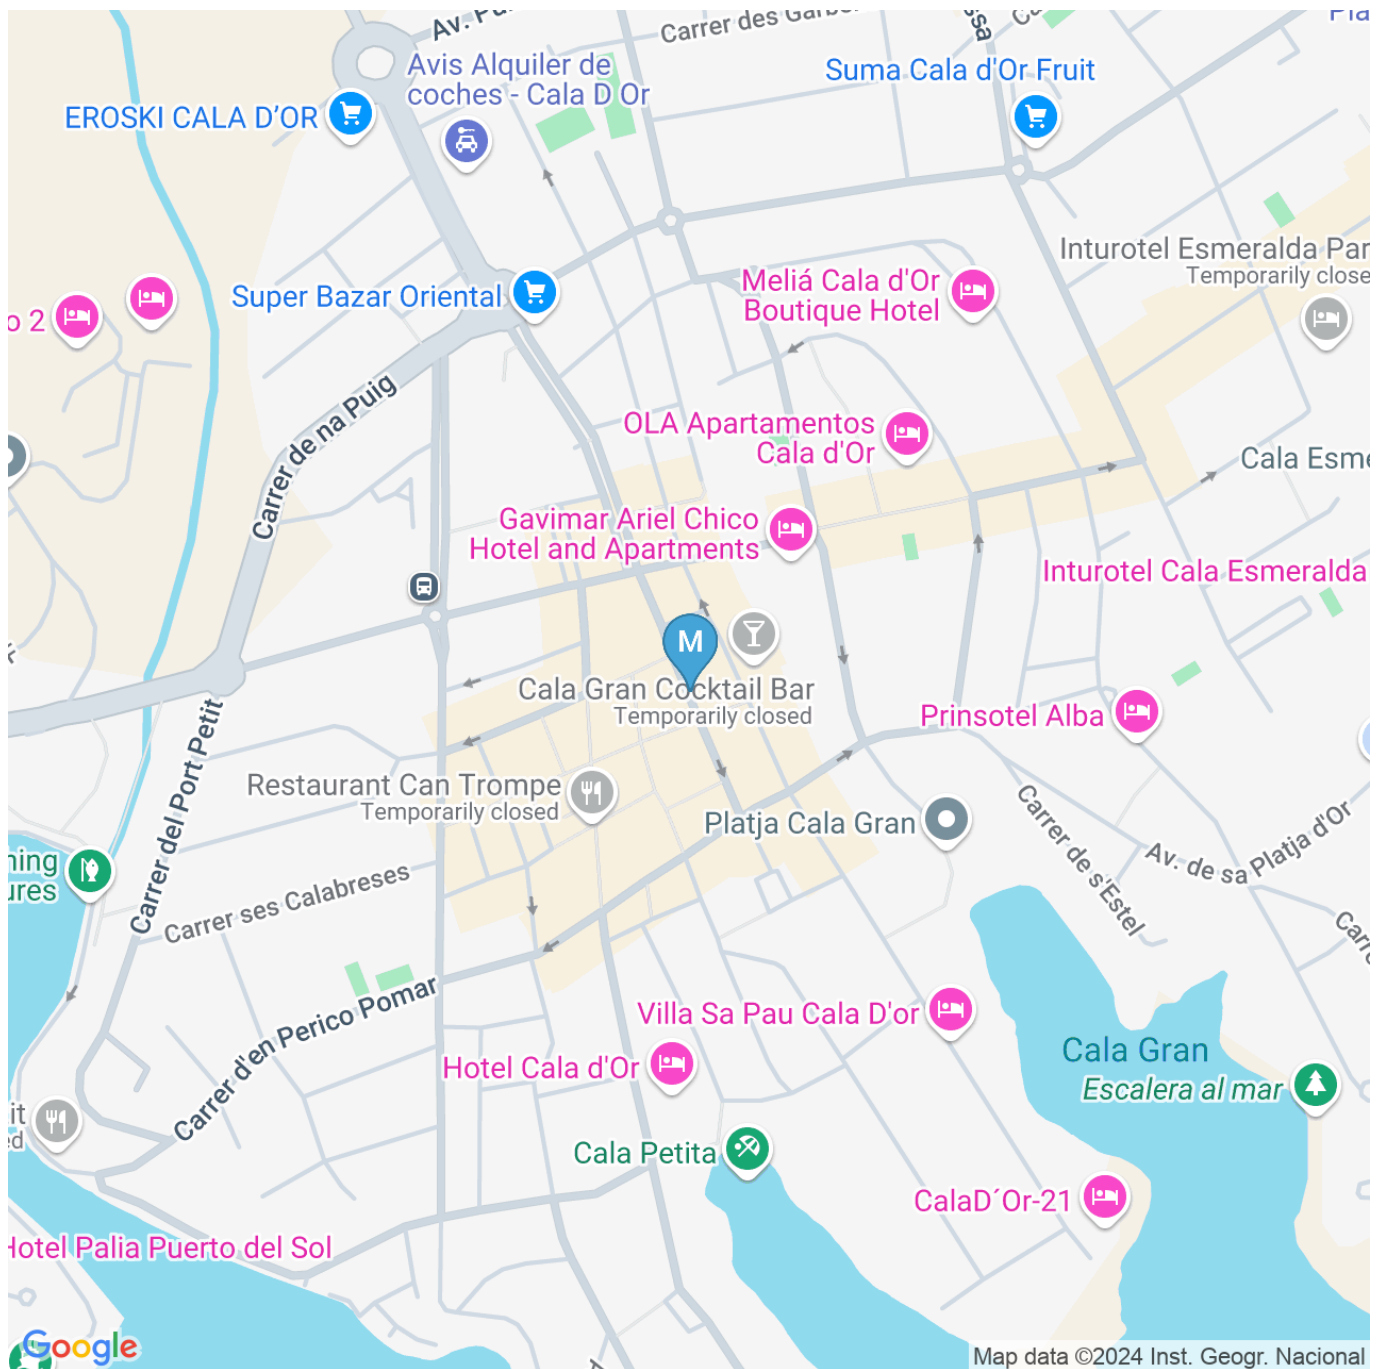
Av. Pu
Carrer des Garb
sa
Co
Pla
Avis Alquiler de coches - Cala D Or
EROSKI CALA D'OR
Suma Cala d'Or Fruit
Inturotel Esmeralda Par
Temporarily close
Meliá Cala d'Or Boutique Hotel
Super Bazar Oriental
o 2
Carrer de na Puig
OLA Apartamentos Cala d'Or
Cala Esme
Gavimar Ariel Chico Hotel and Apartments
Inturotel Cala Esmeralda
M
Cala Gran Cocktail Bar
Temporarily closed
Prinsotel Alba
Carrer del Port Petit
Restaurant Can Trompe
Temporarily closed
Platja Cala Gran
Carrer de s'Estel
Av. de sa Platja d'Or
Carr
hing
ures
Carrer ses Calabreses
Carrer d'en Perico Pomar
Villa Sa Pau Cala D'or
Hotel Cala d'Or
Cala Gran
Escalera al mar
it
ed
Cala Petita
CalaD´Or-21
Hotel Palia Puerto del Sol
Google
Map data ©2024 Inst. Geogr. Nacional